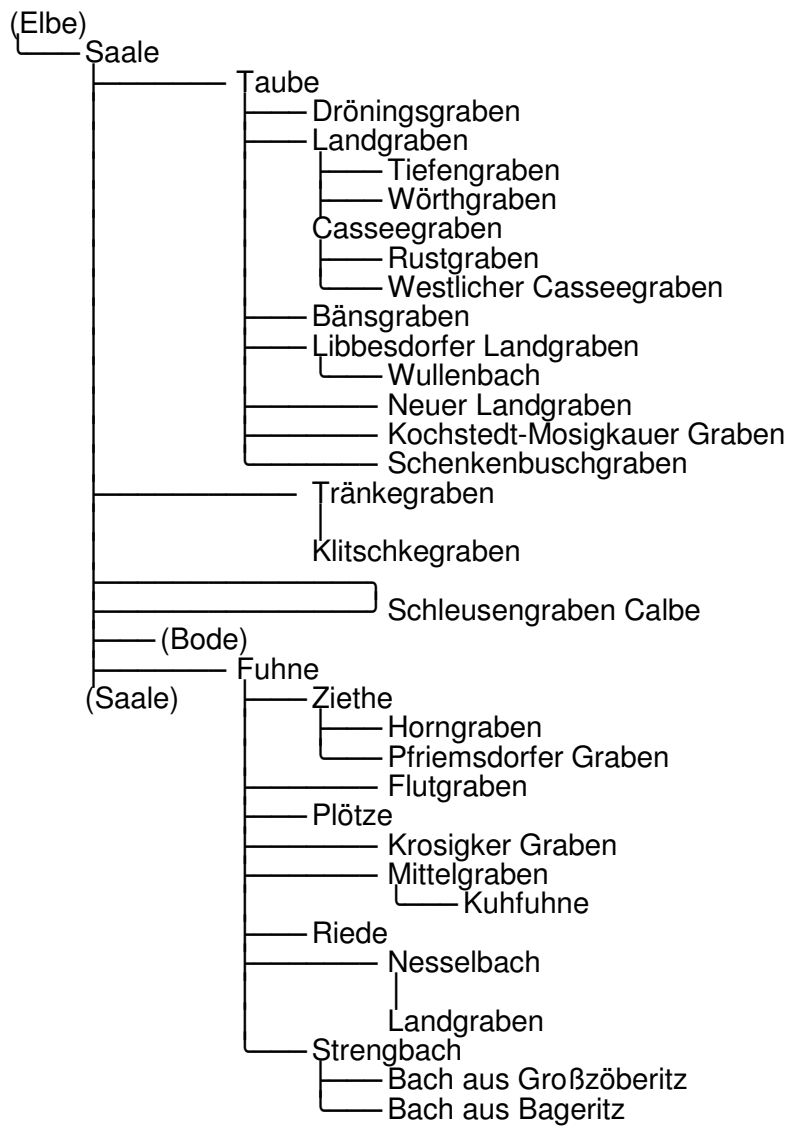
(Elbe)
Saale
Taube
Dröningsgraben
Landgraben
Tiefengraben
Wörthgraben
Casseegraben
Rustgraben
Westlicher Casseegraben
Bänsgraben
Libbesdorfer Landgraben
Wullenbach
Neuer Landgraben
Kochstedt-Mosigkauer Graben
Schenkenbuschgraben
Tränkegraben
Klitschkegraben
Schleusengraben Calbe
(Bode)
Fuhne
(Saale)
Ziethe
Horngraben
Pfriemsdorfer Graben
Flutgraben
Plötze
Krosigker Graben
Mittelgraben
Kuhfuhne
Riede
Nesselbach
Landgraben
Strengbach
Bach aus Großzöberitz
Bach aus Bageritz